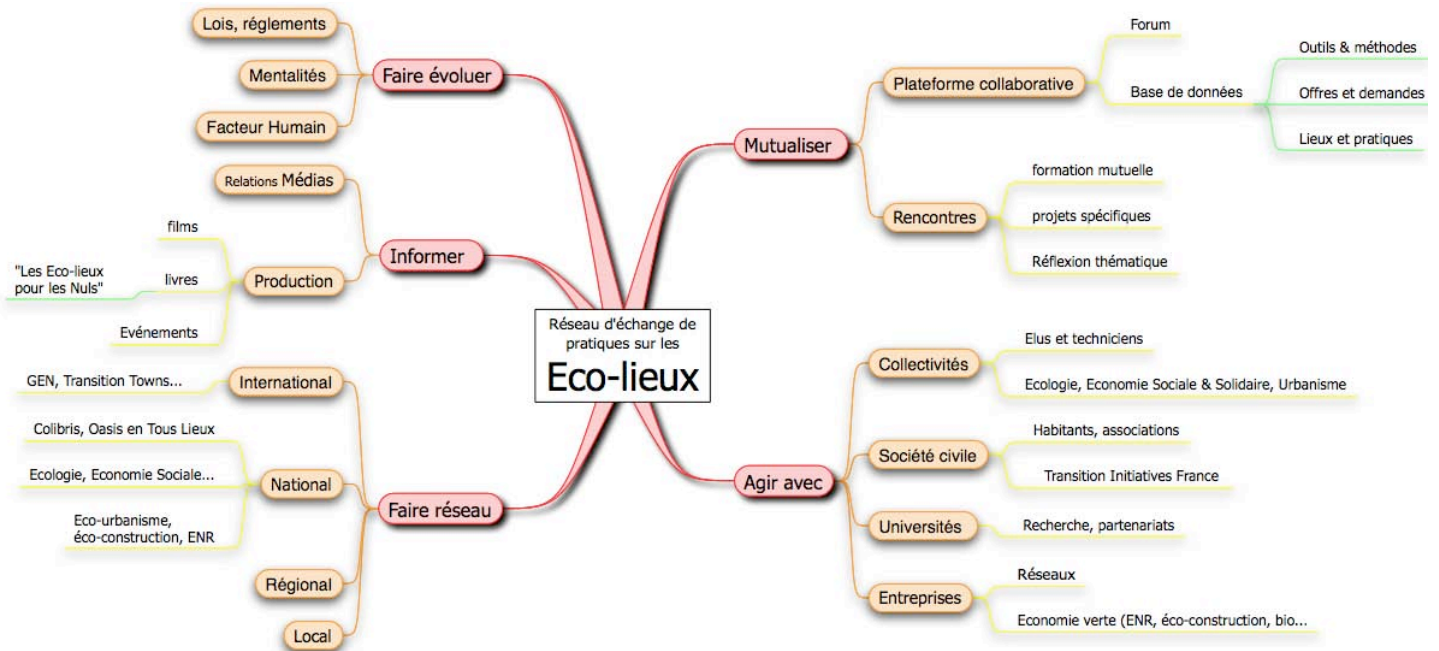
Réseau d'échange de pratiques sur les
Eco-lieux

Faire évoluer
Lois, réglements
Mentalités
Facteur Humain

Informer
Relations Médias
Production
films
livres
"Les Eco-lieux pour les Nuls"
Evénements

Faire réseau
International
GEN, Transition Towns...
National
Colibris, Oasis en Tous Lieux
Ecologie, Economie Sociale...
Eco-urbanisme, éco-construction, ENR
Régional
Local

Mutualiser
Plateforme collaborative
Forum
Base de données
Outils & méthodes
Offres et demandes
Lieux et pratiques
Rencontres
formation mutuelle
projets spécifiques
Réflexion thématique

Agir avec
Collectivités
Elus et techniciens
Ecologie, Economie Sociale & Solidaire, Urbanisme
Société civile
Habitants, associations
Transition Initiatives France
Universités
Recherche, partenariats
Entreprises
Réseaux
Economie verte (ENR, éco-construction, bio...